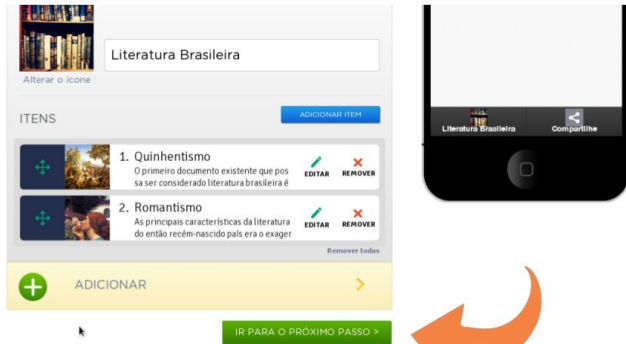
Alterar o ícone

Literatura Brasileira

ITENS

ADICIONAR ITEM

1. Quinhentismo
O primeiro documento existente que pos sa ser considerado literatura brasileira é

EDITAR
REMOVER

2. Romantismo
As principais características da literatura do então recém-nascido país era o exager

EDITAR
REMOVER

Remover todos

ADICIONAR

IR PARA O PRÓXIMO PASSO >

Literatura Brasileira
Compartilhe